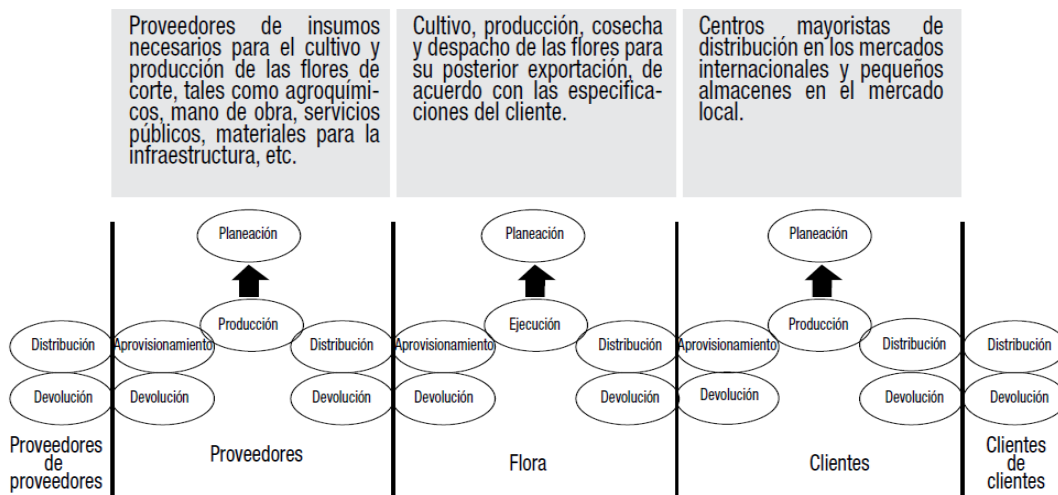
Proveedores de insumos necesarios para el cultivo y producción de las flores de corte, tales como agroquímicos, mano de obra, servicios públicos, materiales para la infraestructura, etc.

Cultivo, producción, cosecha y despacho de las flores para su posterior exportación, de acuerdo con las especificaciones del cliente.

Centros mayoristas de distribución en los mercados internacionales y pequeños almacenes en el mercado local.

Planeación

Planeación

Planeación

Distribución

Devolución

Proveedores de proveedores

Aprovisionamiento

Producción

Distribución

Devolución

Devolución

Proveedores

Aprovisionamiento

Ejecución

Distribución

Devolución

Devolución

Flora

Aprovisionamiento

Producción

Distribución

Devolución

Devolución

Clientes

Distribución

Devolución

Clientes de clientes